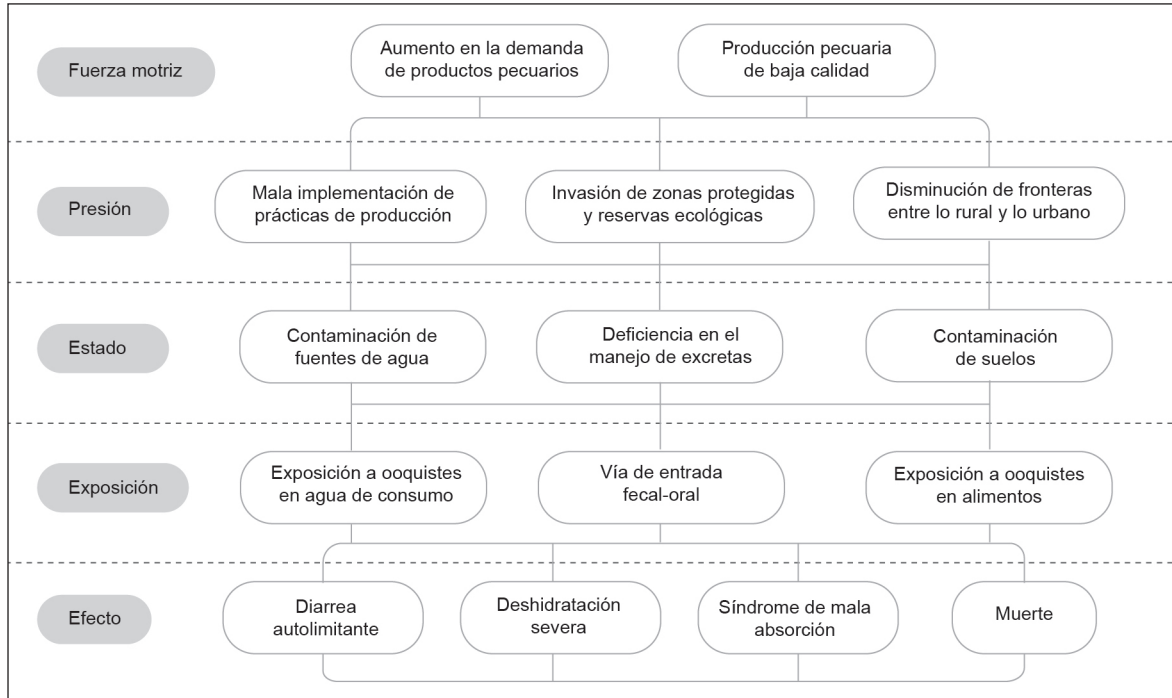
Fuerza motriz

Aumento en la demanda de productos pecuarios

Producción pecuaria de baja calidad

Presión

Mala implementación de prácticas de producción

Invasión de zonas protegidas y reservas ecológicas

Disminución de fronteras entre lo rural y lo urbano

Estado

Contaminación de fuentes de agua

Deficiencia en el manejo de excretas

Contaminación de suelos

Exposición

Exposición a ooquistes en agua de consumo

Vía de entrada fecal-oral

Exposición a ooquistes en alimentos

Efecto

Diarrea autolimitante

Deshidratación severa

Síndrome de mala absorción

Muerte